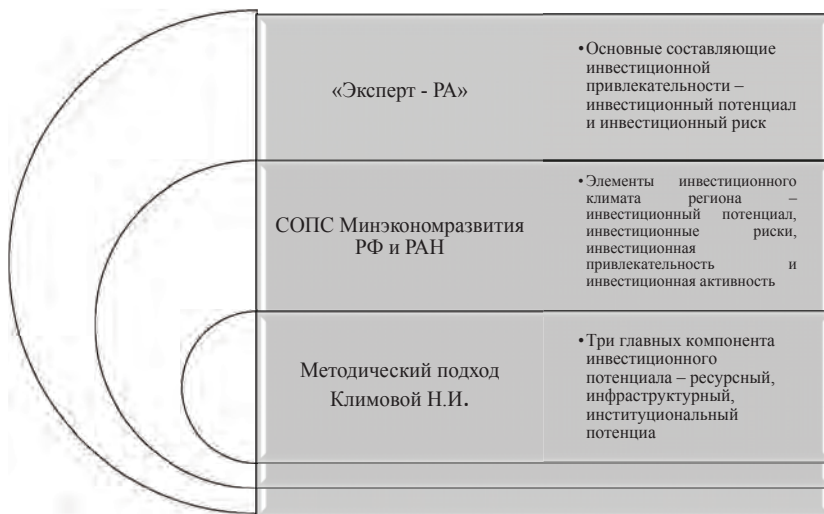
| | |
|---|---|
| «Эксперт - РА» | •Основные составляющие инвестиционной привлекательности – инвестиционный потенциал и инвестиционный риск |
| СОПС Минэкономразвития РФ и РАН | •Элементы инвестиционного климата региона – инвестиционный потенциал, инвестиционные риски, инвестиционная привлекательность и инвестиционная активность |
| Методический подход Климовой Н.И. | •Три главных компонента инвестиционного потенциала – ресурсный, инфраструктурный, институциональный потенциа |